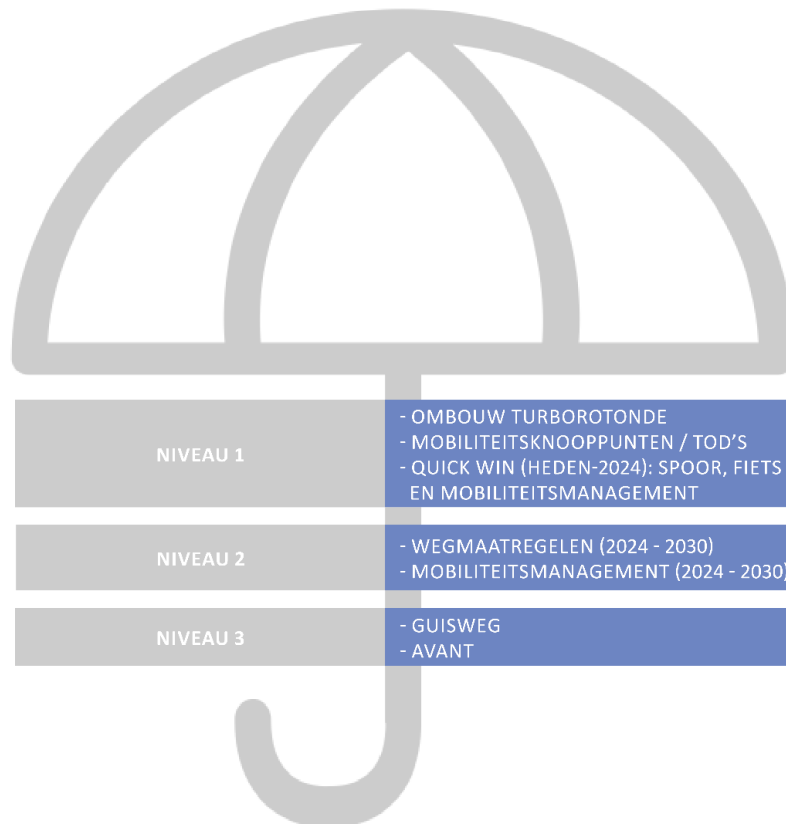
NIVEAU 1

- OMBOUW TURBOROTONDE
- MOBILITEITSKNOOPPUNTEN / TOD'S
- QUICK WIN (HEDEN-2024): SPOOR, FIETS EN MOBILITEITSMANAGEMENT

NIVEAU 2

- WEGMAATREGELEN (2024 - 2030)
- MOBILITEITSMANAGEMENT (2024 - 2030)

NIVEAU 3

- GUISWEG
- AVANT